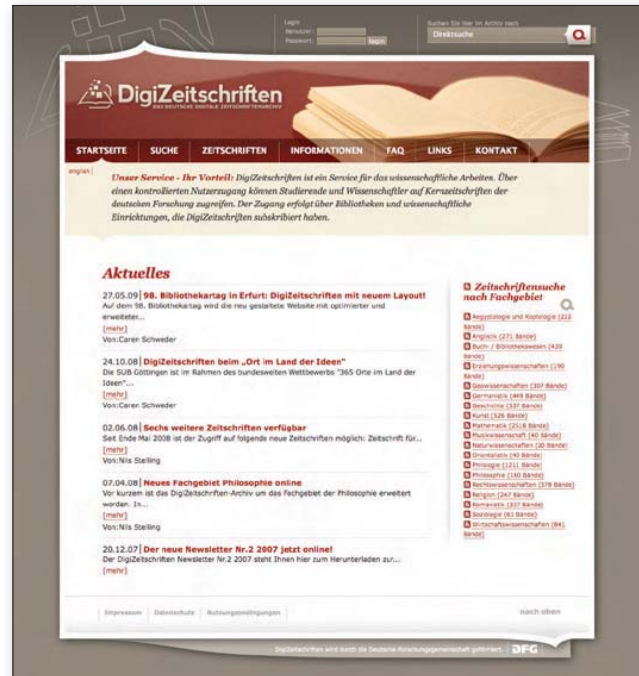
Login
Benutzer:
Passwort: login

Suchen Sie hier im Archiv nach
Direktsuche

DigiZeitschriften
DAS DEUTSCHE DIGITALE ZEITSCHRIFTENARCHIV

STARTSEITE SUCHE ZEITSCHRIFTEN INFORMATIONEN FAQ LINKS KONTAKT

english

Unser Service - Ihr Vorteil: DigiZeitschriften ist ein Service für das wissenschaftliche Arbeiten. Über einen kontrollierten Nutzerzugang können Studierende und Wissenschaftler auf Kernzeitschriften der deutschen Forschung zugreifen. Der Zugang erfolgt über Bibliotheken und wissenschaftliche Einrichtungen, die DigiZeitschriften subskribiert haben.

Aktuelles

27.05.09 | 98. Bibliothekartag in Erfurt: DigiZeitschriften mit neuem Layout!
Auf dem 98. Bibliothekartag wird die neu gestaltete Website mit optimierter und erweiteter...
[mehr]
Von:Caren Schweder

24.10.08 | DigiZeitschriften beim „Ort im Land der Ideen"
Die SUB Göttingen ist im Rahmen des bundesweiten Wettbewerbs "365 Orte im Land der Ideen"...
[mehr]
Von:Caren Schweder

02.06.08 | Sechs weitere Zeitschriften verfügbar
Seit Ende Mai 2008 ist der Zugriff auf folgende neue Zeitschriften möglich: Zeitschrift für...
[mehr]
Von:Nils Stelling

07.04.08 | Neues Fachgebiet Philosophie online
Vor kurzem ist das DigiZeitschriften-Archiv um das Fachgebiet der Philosophie erweitert worden. In...
[mehr]
Von:Nils Stelling

20.12.07 | Der neue Newsletter Nr.2 2007 jetzt online!
Der DigiZeitschriften Newsletter Nr.2 2007 steht Ihnen hier zum Herunterladen zur...
[mehr]

Zeitschriftensuche nach Fachgebiet

Aegyptologie und Koptologie (222 Bände)
Anglistik (271 Bände)
Buch- / Bibliothekswesen (439 Bände)
Erziehungswissenschaften (190 Bände)
Geowissenschaften (307 Bände)
Germanistik (449 Bände)
Geschichte (537 Bände)
Kunst (526 Bände)
Mathematik (2518 Bände)
Musikwissenschaft (40 Bände)
Naturwissenschaften (30 Bände)
Orientalistik (40 Bände)
Philologie (121 Bände)
Philosophie (150 Bände)
Rechtswissenschaften (378 Bände)
Religion (247 Bände)
Romanistik (337 Bände)
Soziologie (61 Bände)
Wirtschaftswissenschaften (84) Bände)

Impressum | Datenschutz | Nutzungsbedingungen

nach oben

DigiZeitschriften wird durch die Deutsche Forschungsgemeinschaft gefördert. DFG